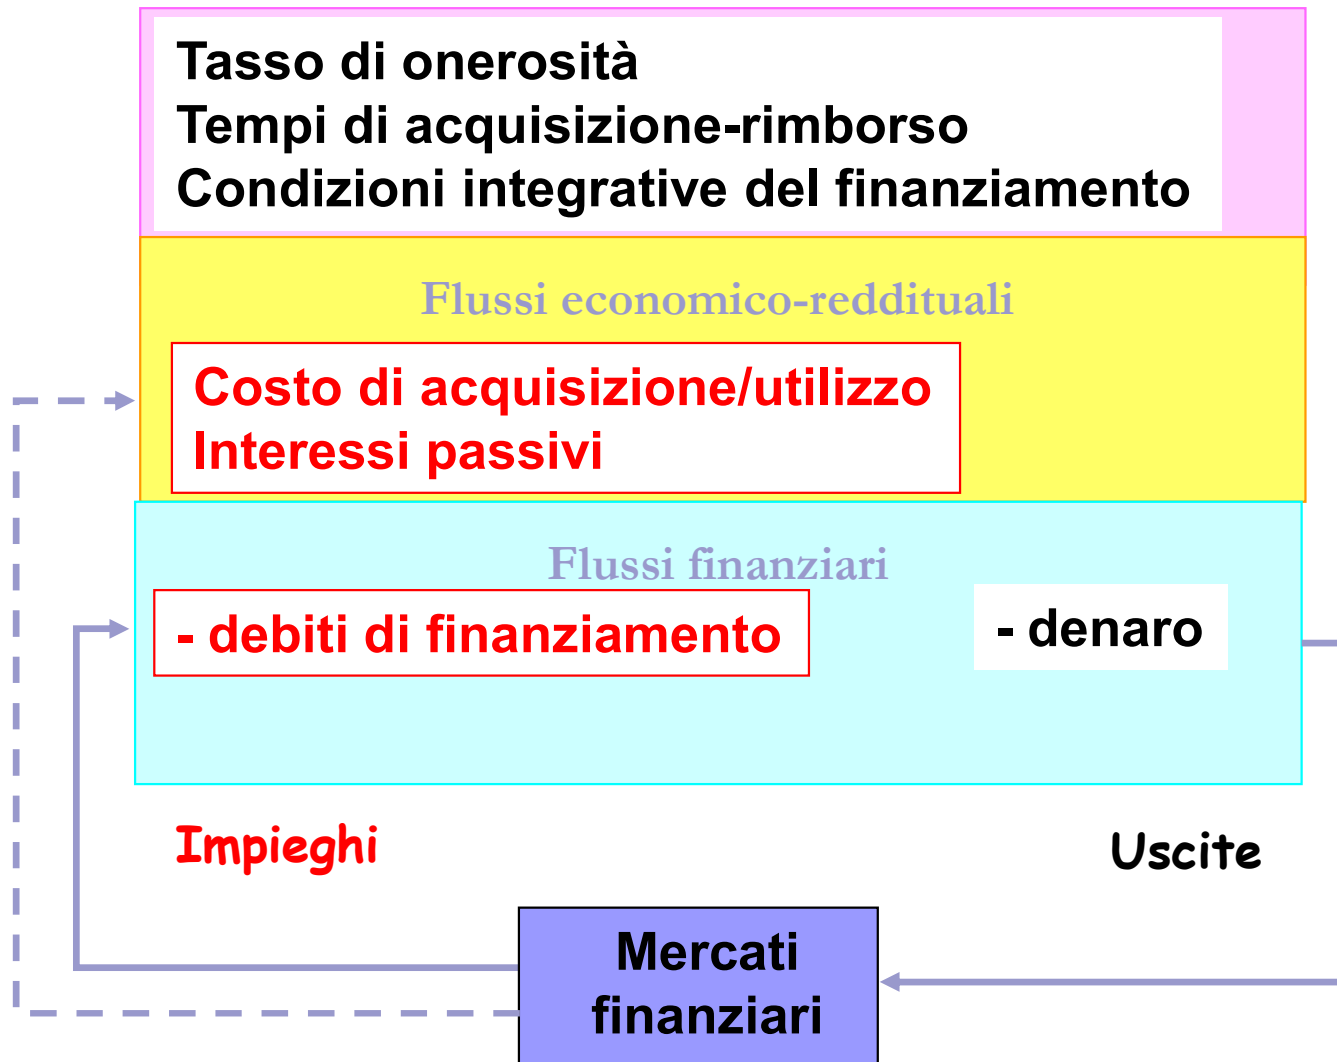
Tasso di onerosità
Tempi di acquisizione-rimborso
Condizioni integrative del finanziamento

Flussi economico-reddituali

Costo di acquisizione/utilizzo
Interessi passivi

Flussi finanziari

- debiti di finanziamento

- denaro

Impieghi

Uscite

Mercati finanziari